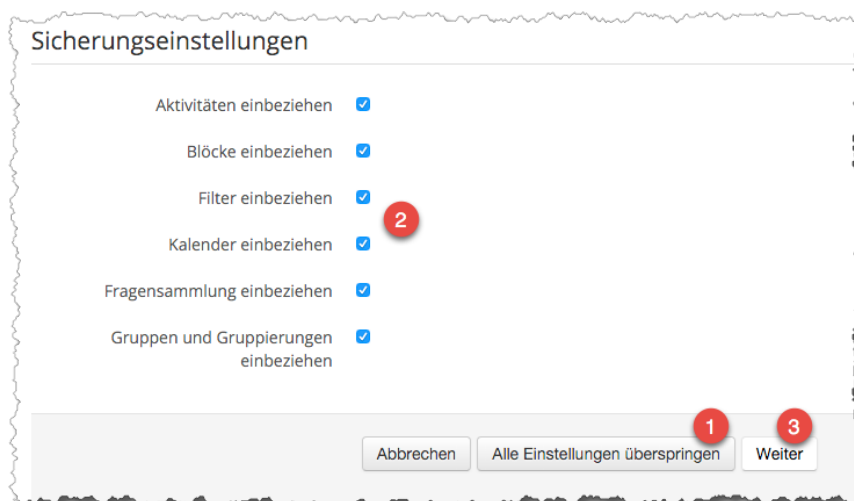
Sicherungseinstellungen

Aktivitäten einbeziehen

Blöcke einbeziehen

Filter einbeziehen

Kalender einbeziehen

Fragensammlung einbeziehen

Gruppen und Gruppierungen einbeziehen

2

1

3

Abbrechen

Alle Einstellungen überspringen

Weiter